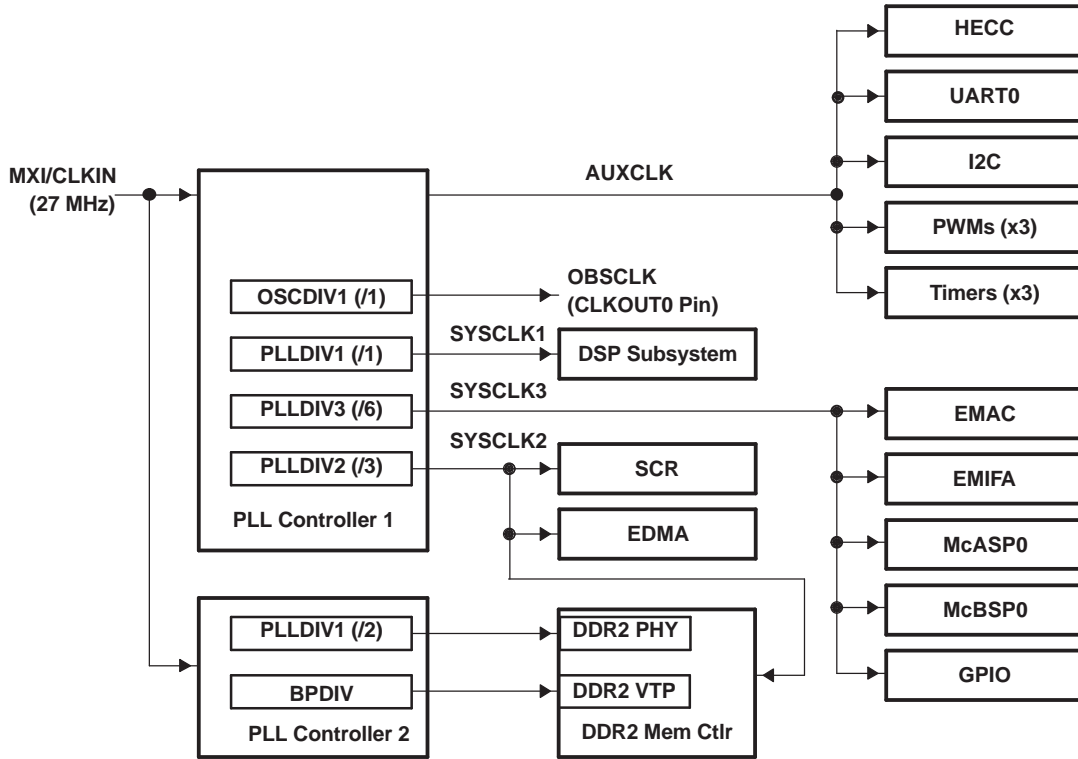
HECC

UART0

MXI/CLKIN
(27 MHz)

AUXCLK

I2C

PWMs (x3)

OSCDIV1 (/1)

OBSCLK
(CLKOUT0 Pin)

Timers (x3)

SYSCLK1

PLLDIV1 (/1)

DSP Subsystem

SYSCLK3

PLLDIV3 (/6)

EMAC

SYSCLK2

PLLDIV2 (/3)

SCR

EMIFA

PLL Controller 1

EDMA

McASP0

McBSP0

PLLDIV1 (/2)

DDR2 PHY

GPIO

BPDIV

DDR2 VTP

PLL Controller 2

DDR2 Mem Ctlr